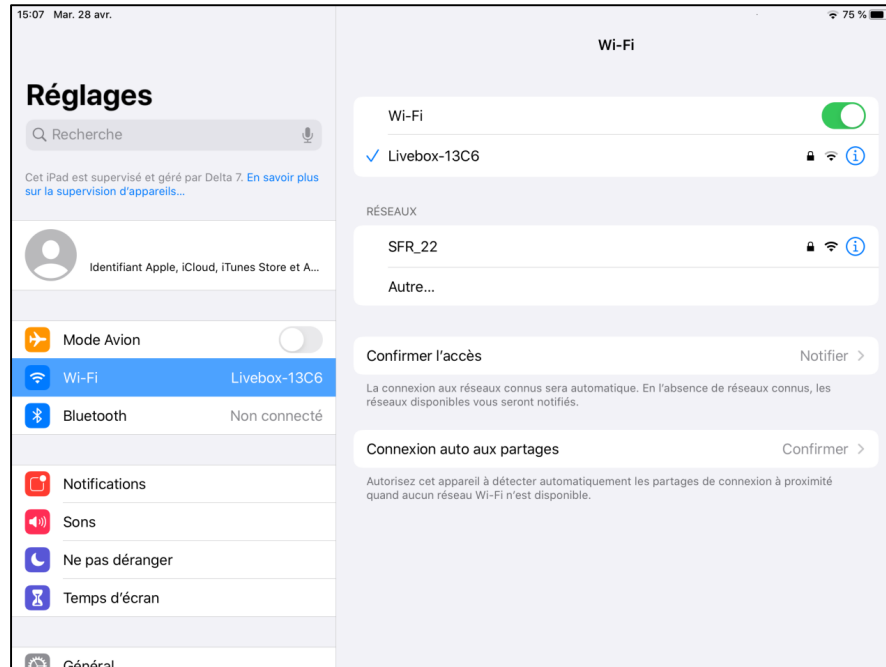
15:07 Mar. 28 avr.

75 %

Réglages

Recherche

Cet iPad est supervisé et géré par Delta 7. En savoir plus sur la supervision d'appareils…

Identifiant Apple, iCloud, iTunes Store et A…

Mode Avion

Wi-Fi Livebox-13C6

Bluetooth Non connecté

Notifications

Sons

Ne pas déranger

Temps d'écran

Général

Wi-Fi

Wi-Fi

✓ Livebox-13C6

RÉSEAUX

SFR_22

Autre…

Confirmer l'accès Notifier >

La connexion aux réseaux connus sera automatique. En l'absence de réseaux connus, les réseaux disponibles vous seront notifiés.

Connexion auto aux partages Confirmer >

Autorisez cet appareil à détecter automatiquement les partages de connexion à proximité quand aucun réseau Wi-Fi n'est disponible.